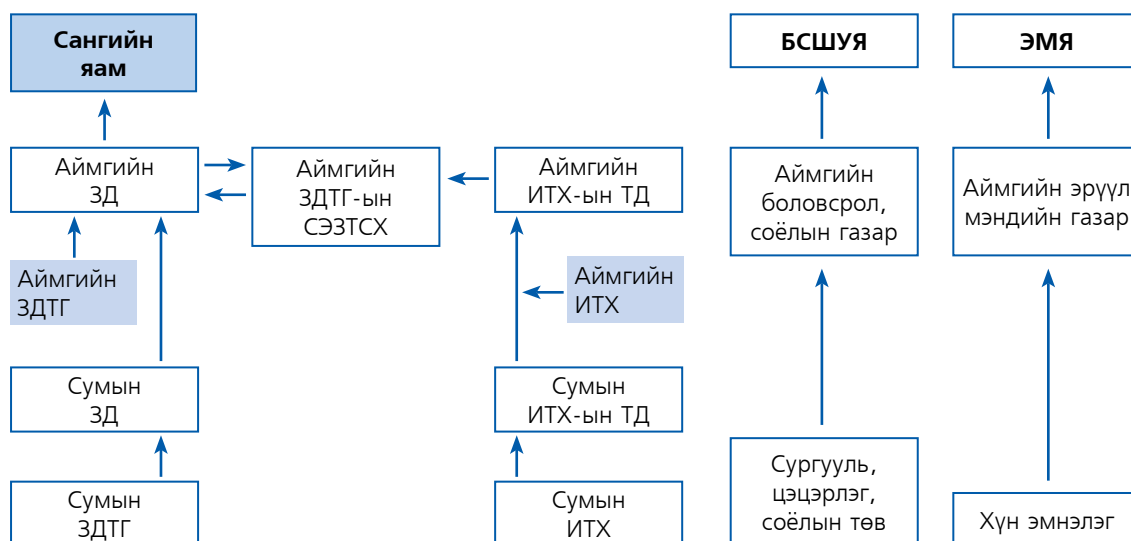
Сангийн яам

Аймгийн ЗД

Аймгийн ЗДТГ-ын СЭЗТСХ

Аймгийн ИТХ-ын ТД

Аймгийн ЗДТГ

Аймгийн ИТХ

Сумын ЗД

Сумын ИТХ-ын ТД

Сумын ЗДТГ

Сумын ИТХ

БСШУЯ

ЭМЯ

Аймгийн боловсрол, соёлын газар

Аймгийн эрүүл мэндийн газар

Сургууль, цэцэрлэг, соёлын төв

Хүн эмнэлэг